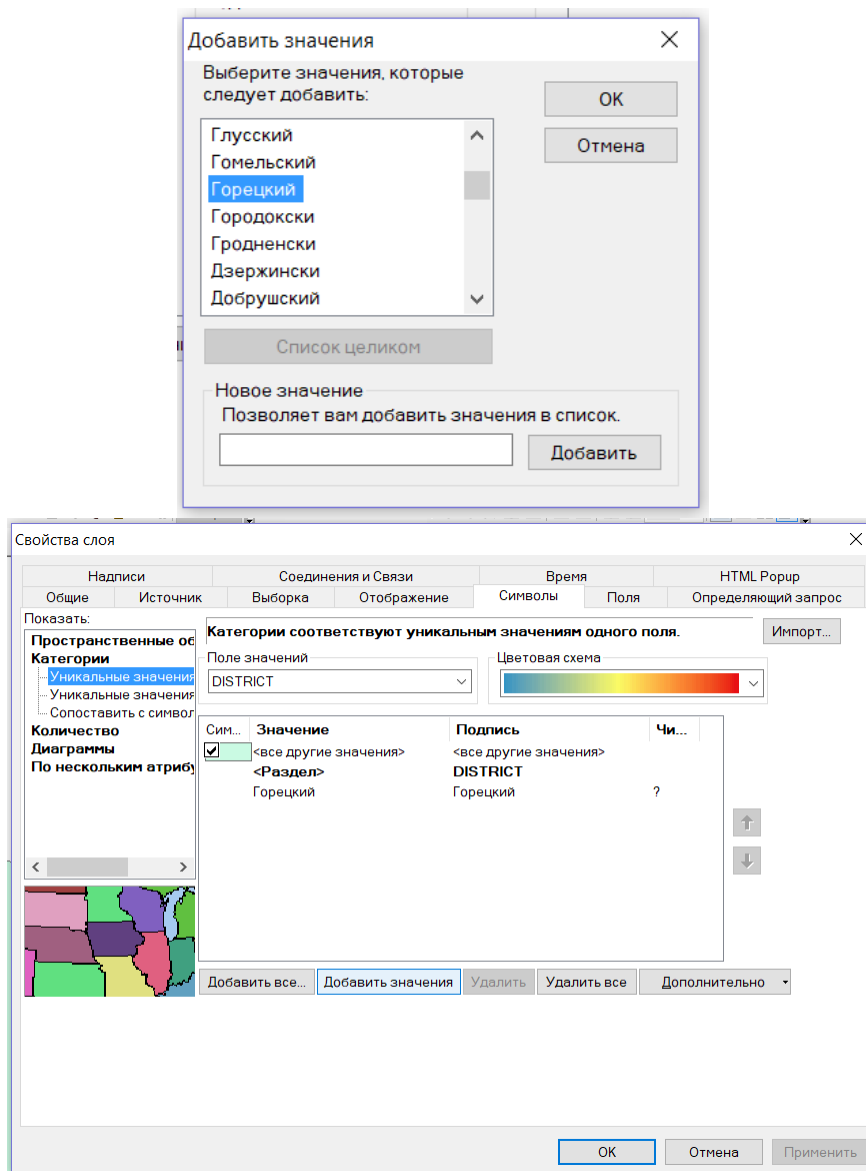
Добавить значения

Выберите значения, которые следует добавить:

Глусский
Гомельский
Горецкий
Городокски
Гродненски
Дзержински
Добрушский

OK

Отмена

Список целиком

Новое значение
Позволяет вам добавить значения в список.

Добавить

Свойства слоя

Надписи | Соединения и Связи | Время | HTML Popup
Общие | Источник | Выборка | Отображение | Символы | Поля | Определяющий запрос

Показать:
Пространственные об
Категории
Уникальные значения
Уникальные значения
Сопоставить с символ
Количество
Диаграммы
По нескольким атрибу

Категории соответствуют уникальным значениям одного поля.

Импорт...

Поле значений
DISTRICT

Цветовая схема

| Сим... | Значение | Подпись | Чи... |
|---|---|---|---|
| | <все другие значения> | <все другие значения> | |
| | <Раздел> | DISTRICT | |
| | Горецкий | Горецкий | ? |

Добавить все... | Добавить значения | Удалить | Удалить все | Дополнительно

OK | Отмена | Применить